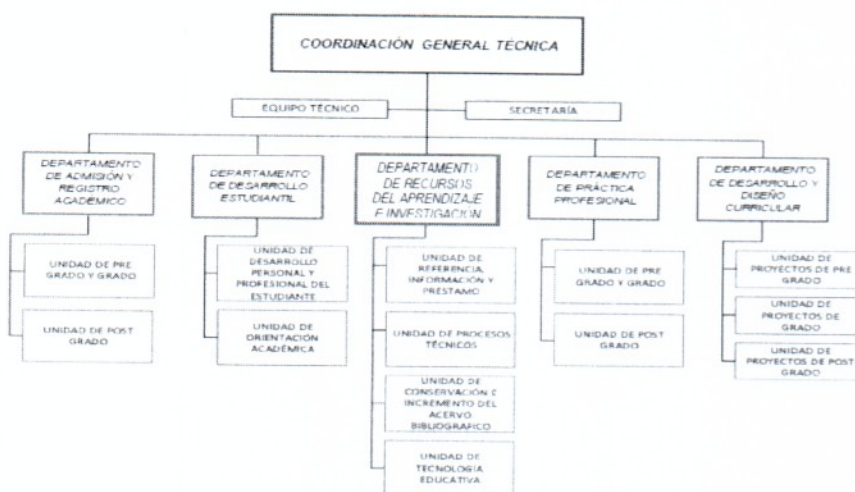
COORDINACIÓN GENERAL TÉCNICA

EQUIPO TÉCNICO

SECRETARÍA

DEPARTAMENTO DE ADMISIÓN Y REGISTRO ACADÉMICO

UNIDAD DE PRE GRADO Y GRADO

UNIDAD DE POST GRADO

DEPARTAMENTO DE DESARROLLO ESTUDIANTIL

UNIDAD DE DESARROLLO PERSONAL Y PROFESIONAL DEL ESTUDIANTE

UNIDAD DE ORIENTACIÓN ACADÉMICA

DEPARTAMENTO DE RECURSOS DEL APRENDIZAJE E INVESTIGACIÓN

UNIDAD DE REFERENCIA, INFORMACIÓN Y PRÉSTAMO

UNIDAD DE PROCESOS TÉCNICOS

UNIDAD DE CONSERVACIÓN E INCREMENTO DEL ACERVO BIBLIOGRÁFICO

UNIDAD DE TECNOLOGÍA EDUCATIVA

DEPARTAMENTO DE PRÁCTICA PROFESIONAL

UNIDAD DE PRE GRADO Y GRADO

UNIDAD DE POST GRADO

DEPARTAMENTO DE DESARROLLO Y DISEÑO CURRICULAR

UNIDAD DE PROYECTOS DE PRE GRADO

UNIDAD DE PROYECTOS DE GRADO

UNIDAD DE PROYECTOS DE POST GRADO